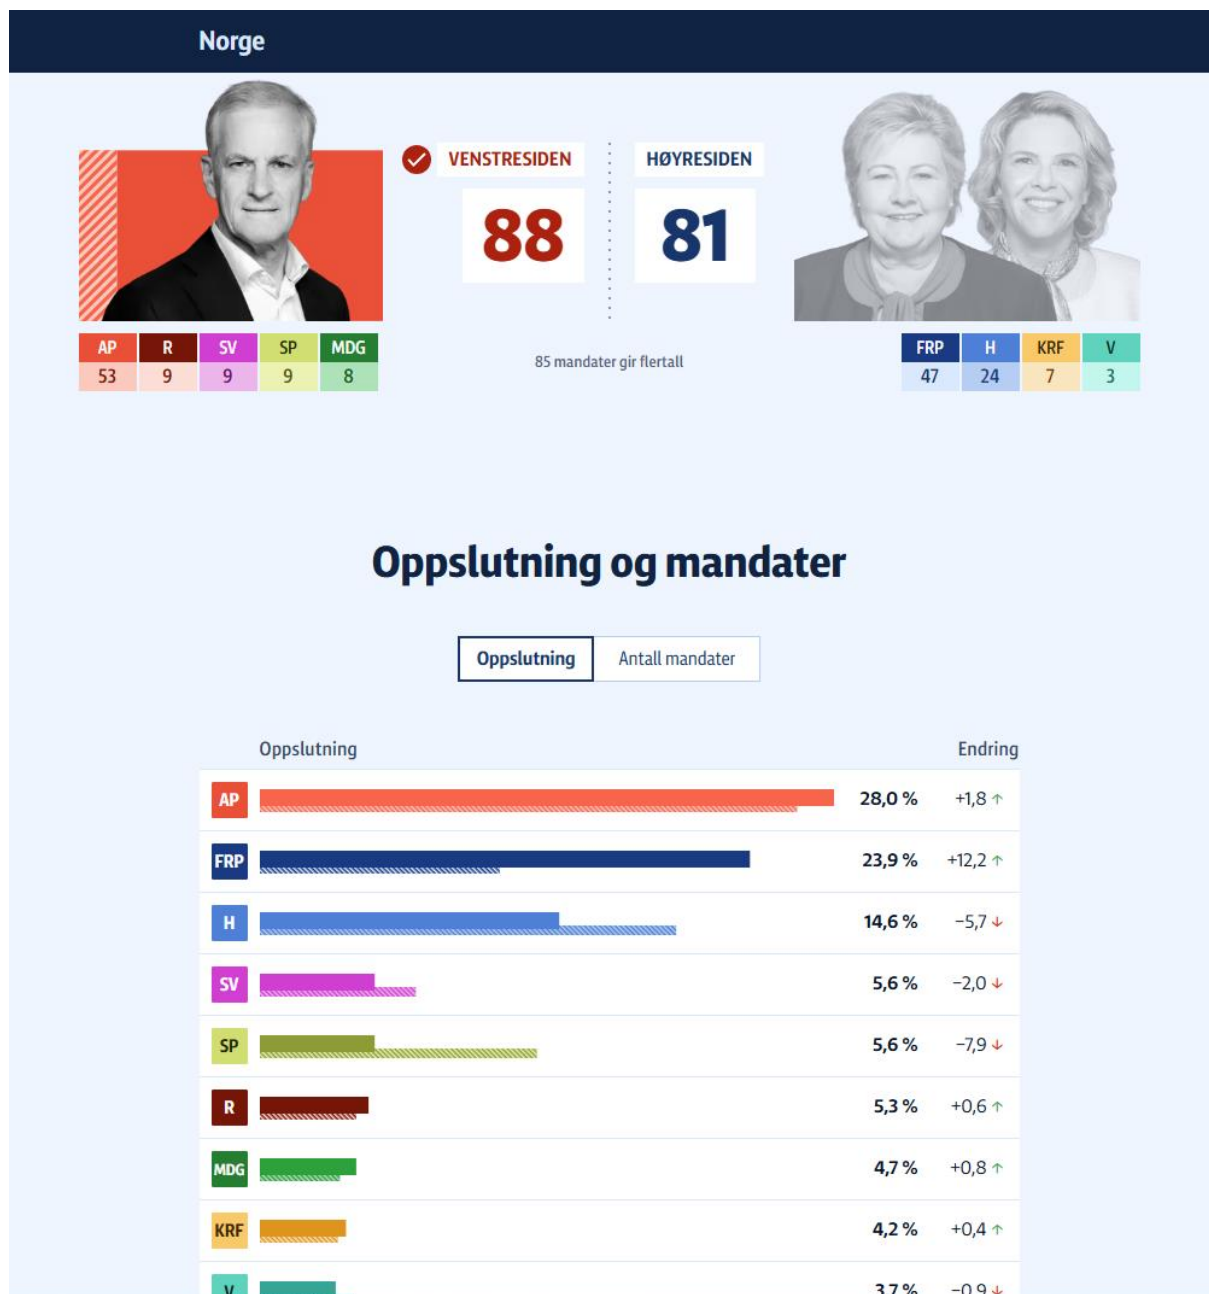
Norge

VENSTRESIDEN
88

HØYRESIDEN
81

| AP | R | SV | SP | MDG |
|---|---|---|---|---|
| 53 | 9 | 9 | 9 | 8 |

85 mandater gir flertall

| FRP | H | KRF | V |
|---|---|---|---|
| 47 | 24 | 7 | 3 |

Oppslutning og mandater

Oppslutning | Antall mandater

| Oppslutning | | Endring |
|---|---|---|
| AP | 28,0 % | +1,8 ↑ |
| FRP | 23,9 % | +12,2 ↑ |
| H | 14,6 % | −5,7 ↓ |
| SV | 5,6 % | −2,0 ↓ |
| SP | 5,6 % | −7,9 ↓ |
| R | 5,3 % | +0,6 ↑ |
| MDG | 4,7 % | +0,8 ↑ |
| KRF | 4,2 % | +0,4 ↑ |
| V | 3,7 % | −0,9 ↓ |